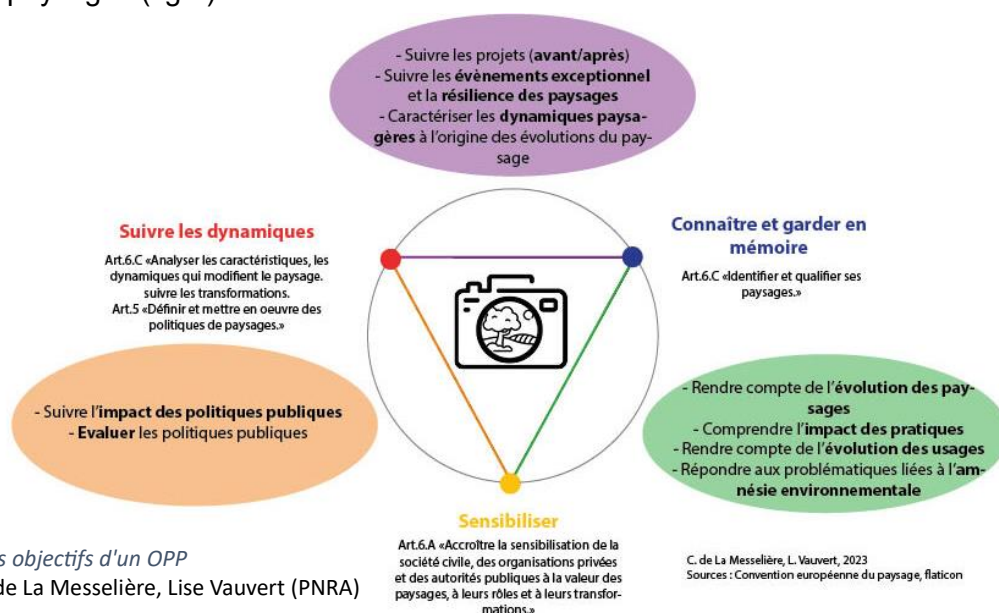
- Suivre les projets (avant/après)
- Suivre les évènements exceptionnel et la résilience des paysages
- Caractériser les dynamiques paysagères à l'origine des évolutions du paysage

Suivre les dynamiques

Art.6.C «Analyser les caractéristiques, les dynamiques qui modifient le paysage. suivre les transformations.
Art.5 «Définir et mettre en oeuvre des politiques de paysages.»

Connaître et garder en mémoire

Art.6.C «Identifier et qualifier ses paysages.»

- Suivre l'impact des politiques publiques
- Evaluer les politiques publiques

- Rendre compte de l'évolution des paysages
- Comprendre l'impact des pratiques
- Rendre compte de l'évolution des usages
- Répondre aux problématiques liées à l'amnésie environnementale

Sensibiliser

Art.6.A «Accroître la sensibilisation de la société civile, des organisations privées et des autorités publiques à la valeur des paysages, à leurs rôles et à leurs transformations.»

C. de La Messelière, L. Vauvert, 2023
Sources : Convention européenne du paysage, flaticon

s objectifs d'un OPP
de La Messelière, Lise Vauvert (PNRA)